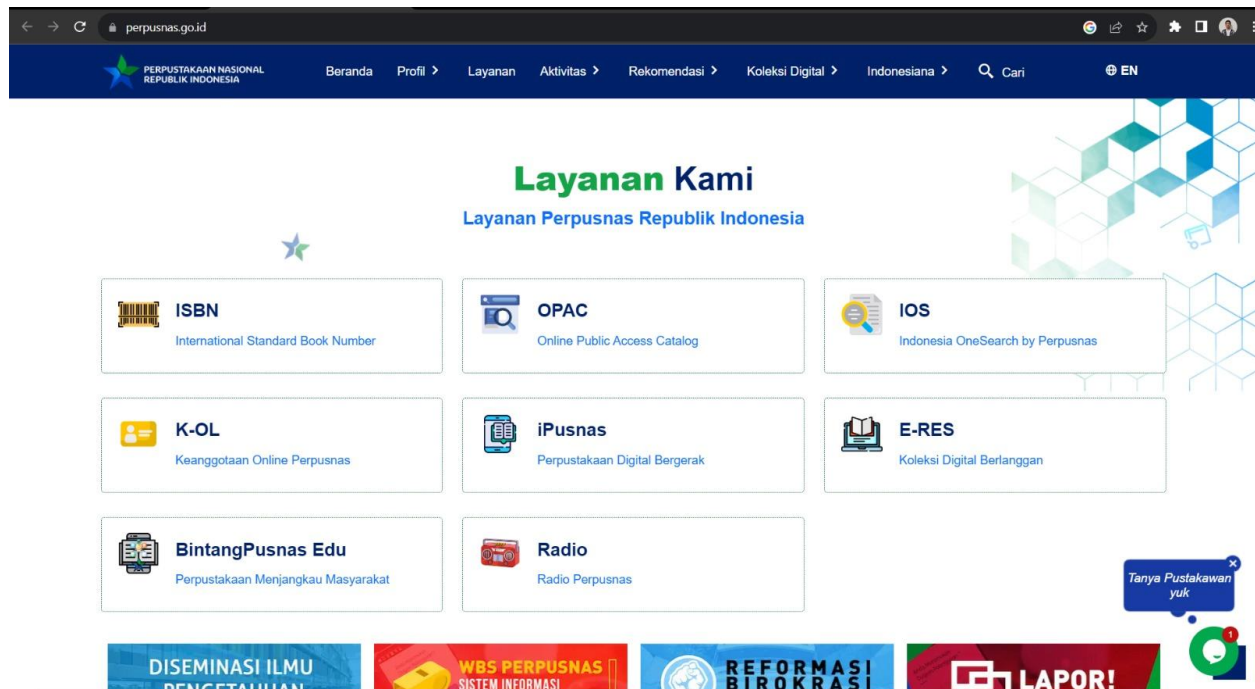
perpusnas.go.id

PERPUSTAKAAN NASIONAL REPUBLIK INDONESIA

Beranda Profil > Layanan Aktivitas > Rekomendasi > Koleksi Digital > Indonesiana > Cari EN

Layanan Kami

Layanan Perpusnas Republik Indonesia

ISBN
International Standard Book Number

OPAC
Online Public Access Catalog

IOS
Indonesia OneSearch by Perpusnas

K-OL
Keanggotaan Online Perpusnas

iPusnas
Perpustakaan Digital Bergerak

E-RES
Koleksi Digital Berlanggan

BintangPusnas Edu
Perpustakaan Menjangkau Masyarakat

Radio
Radio Perpusnas

Tanya Pustakawan yuk

1

DISEMINASI ILMU PENGETAHUAN

WBS PERPUSNAS SISTEM INFORMASI

REFORMASI BIROKRASI

LAPOR!